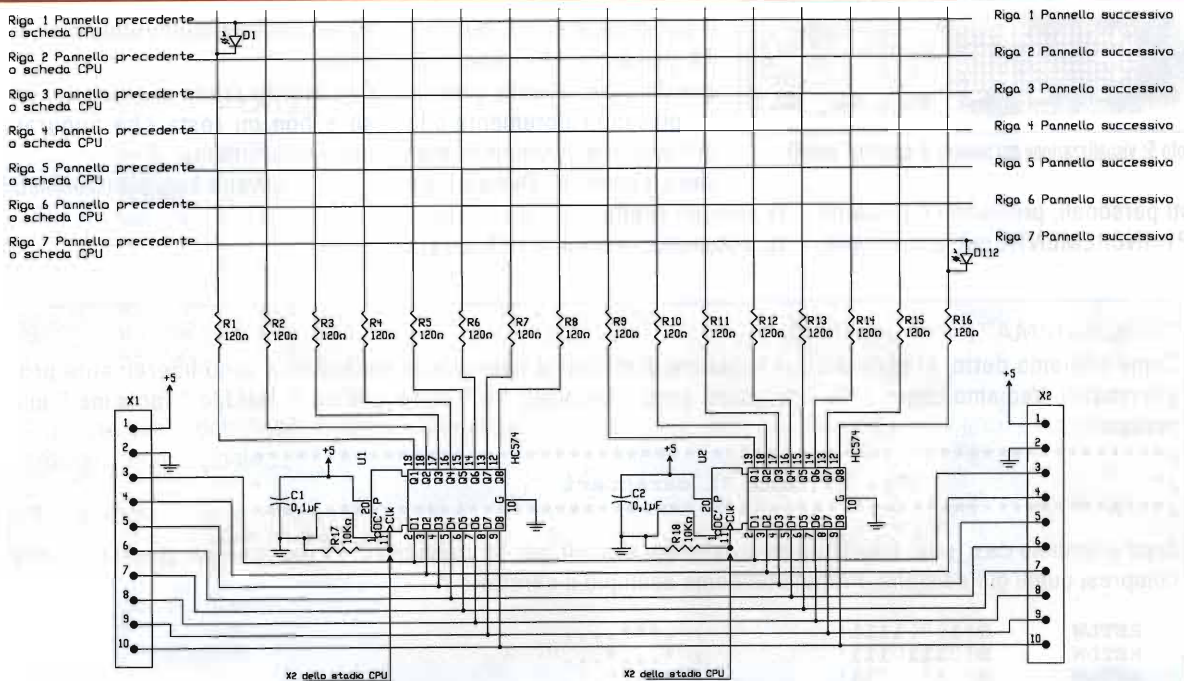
Riga 1 Pannello precedente o scheda CPU
Riga 2 Pannello precedente o scheda CPU
Riga 3 Pannello precedente o scheda CPU
Riga 4 Pannello precedente o scheda CPU
Riga 5 Pannello precedente o scheda CPU
Riga 6 Pannello precedente o scheda CPU
Riga 7 Pannello precedente o scheda CPU

D1

Riga 1 Pannello successivo
Riga 2 Pannello successivo
Riga 3 Pannello successivo
Riga 4 Pannello successivo
Riga 5 Pannello successivo
Riga 6 Pannello successivo
Riga 7 Pannello successivo

D112

R1 120Ω
R2 120Ω
R3 120Ω
R4 120Ω
R5 120Ω
R6 120Ω
R7 120Ω
R8 120Ω
R9 120Ω
R10 120Ω
R11 120Ω
R12 120Ω
R13 120Ω
R14 120Ω
R15 120Ω
R16 120Ω

X1
+5
1 2 3 4 5 6 7 8 9 10

C1 0,1µF
+5
R17 10KΩ
U1
HC574
20 P
1 OC'
11 Clk
19 Q1 18 Q2 17 Q3 16 Q4 15 Q5 14 Q6 13 Q7 12 Q8
2 D1 3 D2 4 D3 5 D4 6 D5 7 D6 8 D7 9 D8
G 10

C2 0,1µF
+5
R18 10KΩ
U2
HC574
20 P
1 OC'
11 Clk
19 Q1 18 Q2 17 Q3 16 Q4 15 Q5 14 Q6 13 Q7 12 Q8
2 D1 3 D2 4 D3 5 D4 6 D5 7 D6 8 D7 9 D8
G 10

X2
+5
1 2 3 4 5 6 7 8 9 10

X2 dello stadio CPU
X2 dello stadio CPU